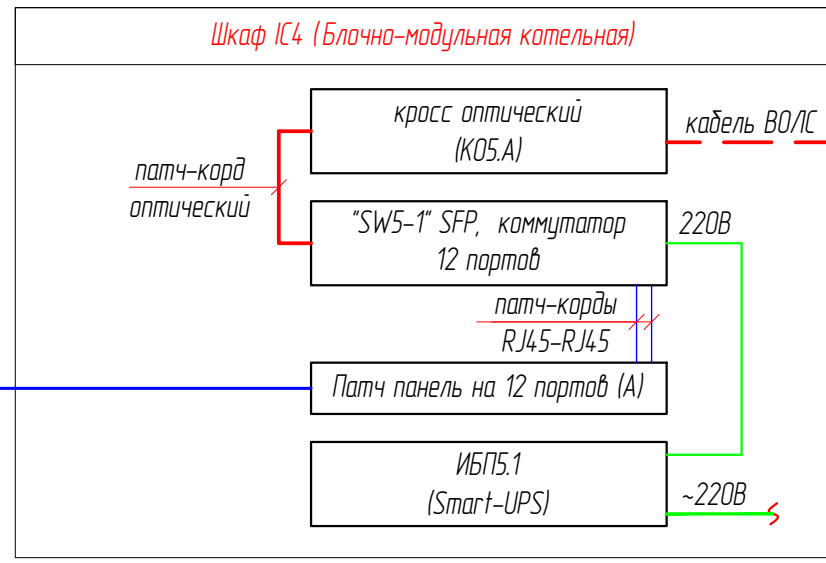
Шкаф IC4 (Блочно-модульная котельная)

кросс оптический
(К05.А)

кабель ВОЛС

патч-корд
оптический

"SW5-1" SFP, коммутатор
12 портов

220В

патч-корды
RJ45-RJ45

Патч панель на 12 портов (А)

ИБП5.1
(Smart-UPS)

~220В